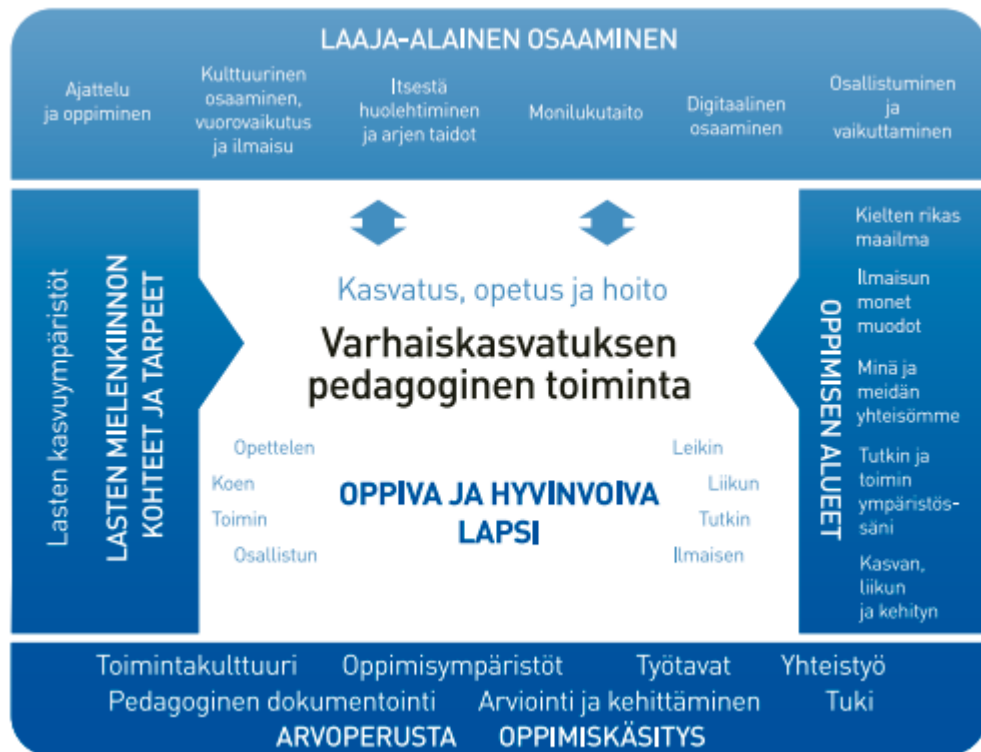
LAAJA-ALAINEN OSAAMINEN

Ajattelu ja oppiminen

Kulttuurinen osaaminen, vuorovaikutus ja ilmaisu

Itsestä huolehtiminen ja arjen taidot

Monilukutaito

Digitaalinen osaaminen

Osallistuminen ja vaikuttaminen

Lasten kasvuympäristöt

LASTEN MIELENKIINNON KOHTEET JA TARPEET

Kasvatus, opetus ja hoito

Varhaiskasvatuksen pedagoginen toiminta

Opettelen

Koen

Toimin

Osallistun

OPPIVA JA HYVINVOIVA LAPSI

Leikin

Liikun

Tutkin

Ilmaisen

OPPIMISEN ALUEET

Kielten rikas maailma

Ilmaisun monet muodot

Minä ja meidän yhteisömme

Tutkin ja toimin ympäristössäni

Kasvan, liikun ja kehityn

Toimintakulttuuri Oppimisympäristöt Työtavat Yhteistyö

Pedagoginen dokumentointi Arviointi ja kehittäminen Tuki

ARVOPERUSTA OPPIMISKÄSITYS